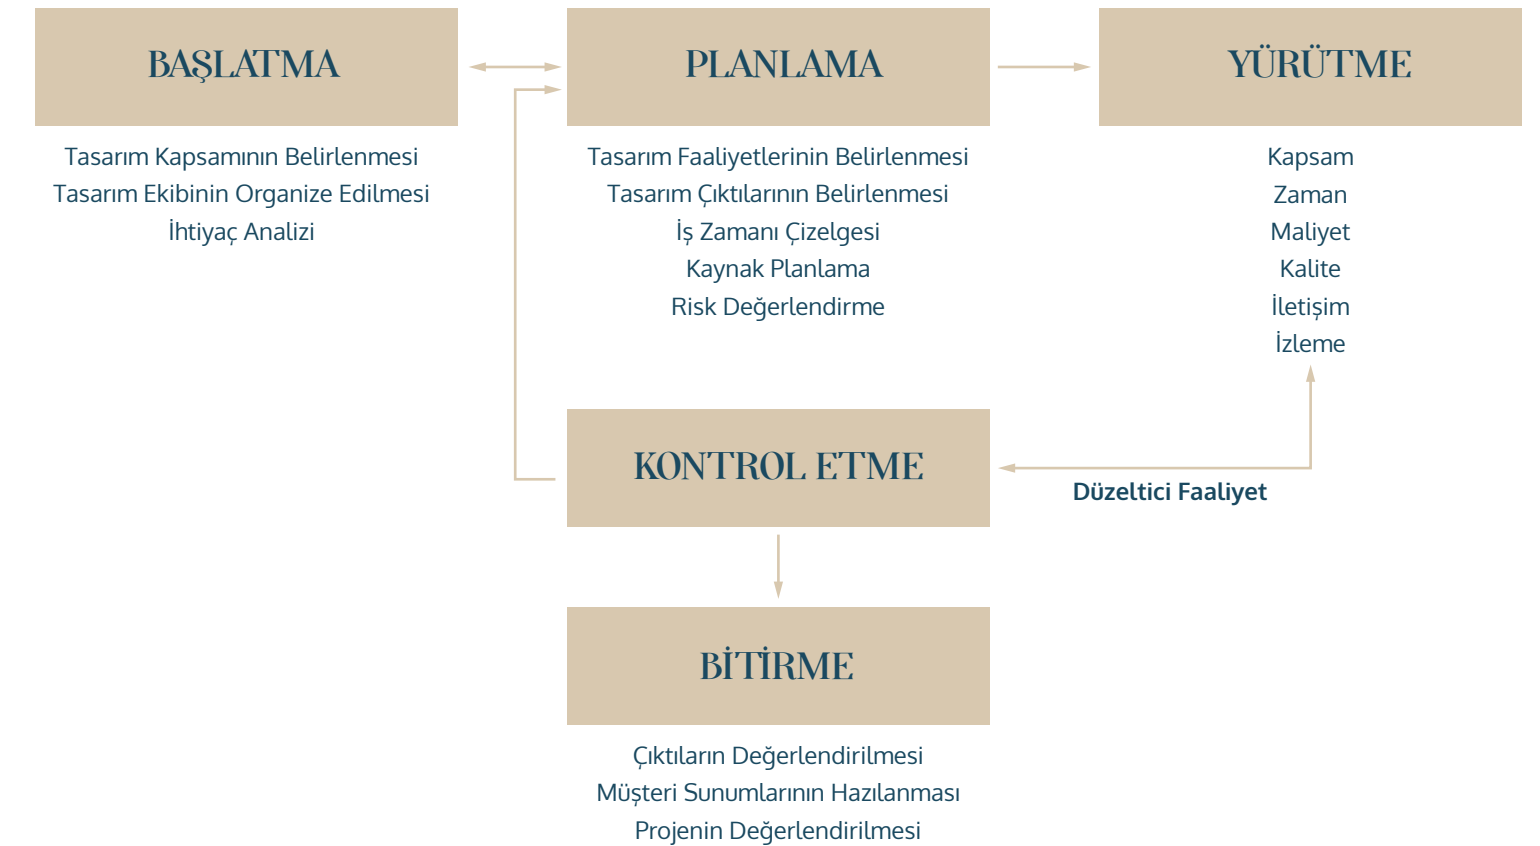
BAŞLATMA

Tasarım Kapsamının Belirlenmesi
Tasarım Ekibinin Organize Edilmesi
İhtiyaç Analizi

PLANLAMA

Tasarım Faaliyetlerinin Belirlenmesi
Tasarım Çıktılarının Belirlenmesi
İş Zamanı Çizelgesi
Kaynak Planlama
Risk Değerlendirme

YÜRÜTME

Kapsam
Zaman
Maliyet
Kalite
İletişim
İzleme

KONTROL ETME

Düzeltici Faaliyet

BİTİRME

Çıktıların Değerlendirilmesi
Müşteri Sunumlarının Hazılanması
Projenin Değerlendirilmesi